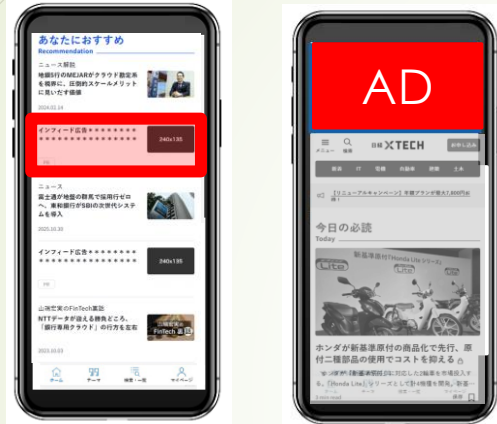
あなたにおすすめ
Recommendation

ニュース解説
地銀5行のMEJARがクラウド勘定系を視野に、圧倒的スケールメリットに見いだす価値
2024.02.14

インフィード広告＊＊＊＊＊＊＊＊＊＊＊＊＊＊＊＊＊＊＊＊＊＊＊＊＊
240x135

ニュース
富士通が地銀の群馬で採用行ゼロへ、東和銀行がSBIの次世代システムを導入
2025.10.30

インフィード広告＊＊＊＊＊＊＊＊＊＊＊＊＊＊＊＊＊＊＊＊＊＊
240x135

山城宏実のFinTech裏話
NTTデータが設える勝負どころ、「銀行専用クラウド」の行方を左右
FinTech 裏話
2025.10.03

ホーム　テーマ　検索・一覧　マイページ

AD

メニュー　検索　日経 XTECH　新規・ログイン

【リニューアルキャンペーン】今だけ月額7,000円以上

今日の必読
Today

ホンダが新基準原付の商品化で先行、原付二種部品の使用でコストを抑える